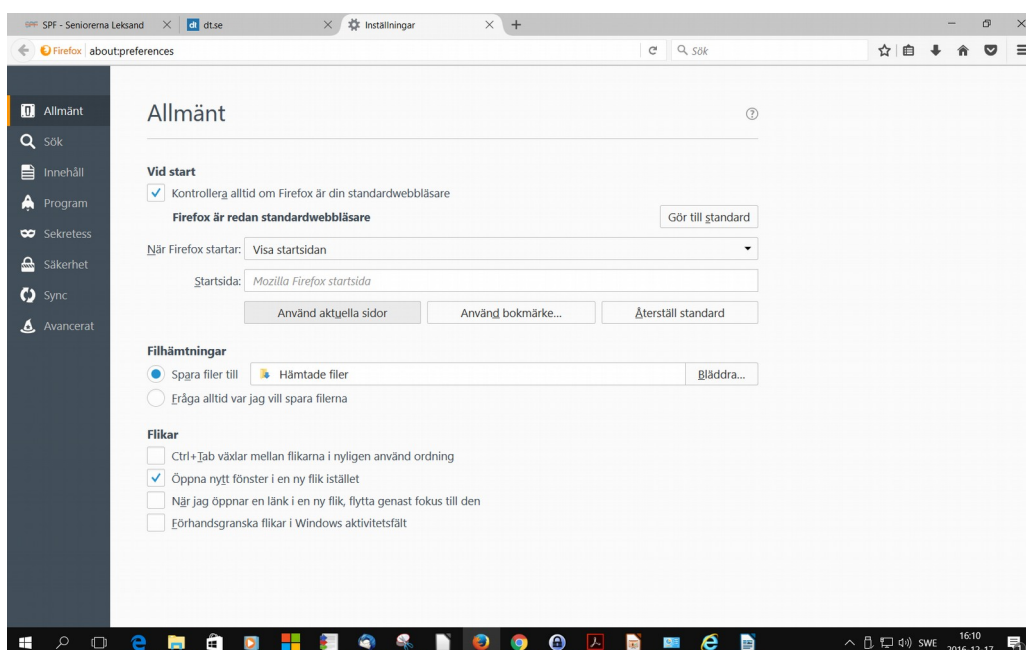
SPF SPF - Seniorerna Leksand × dt dt.se × Inställningar × +

Firefox about:preferences

Sök

Allmänt
Sök
Innehåll
Program
Sekretess
Säkerhet
Sync
Avancerat

Allmänt

Vid start

Kontrollera alltid om Firefox är din standardwebbläsare

Firefox är redan standardwebbläsare

Gör till standard

När Firefox startar: Visa startsidan

Startsida: Mozilla Firefox startsida

Använd aktuella sidor

Använd bokmärke...

Återställ standard

Filhämtningar

Spara filer till

Hämtade filer

Bläddra...

Fråga alltid var jag vill spara filerna

Flikar

Ctrl+Tab växlar mellan flikarna i nyligen använd ordning

Öppna nytt fönster i en ny flik istället

När jag öppnar en länk i en ny flik, flytta genast fokus till den

Förhandsgranska flikar i Windows aktivitetsfält

SWE 16:10 2016-12-17